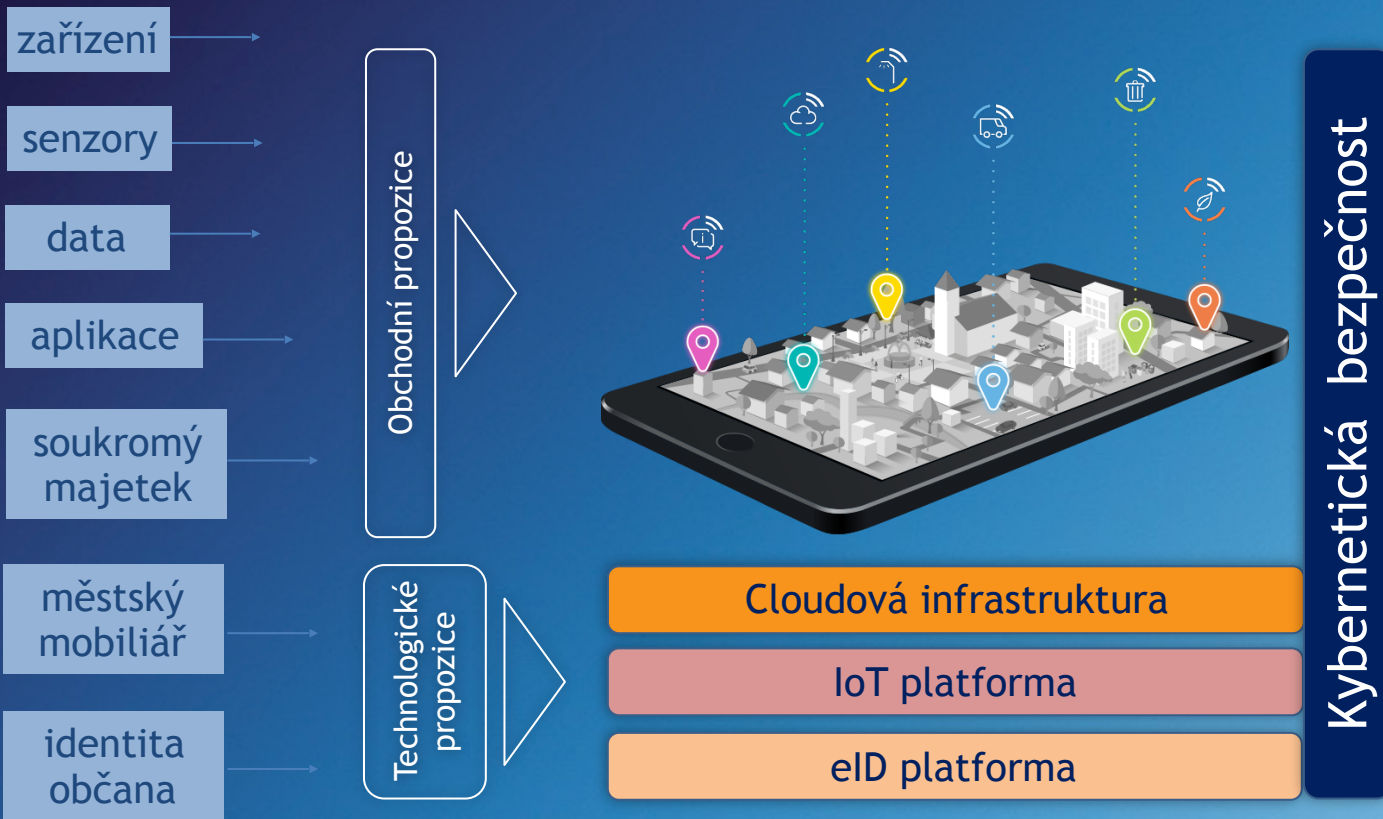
zařízení

senzory

data

aplikace

soukromý majetek

městský mobiliář

identita občana

Obchodní propozice

Technologické propozice

Cloudová infrastruktura

IoT platforma

eID platforma

Kybernetická bezpečnost